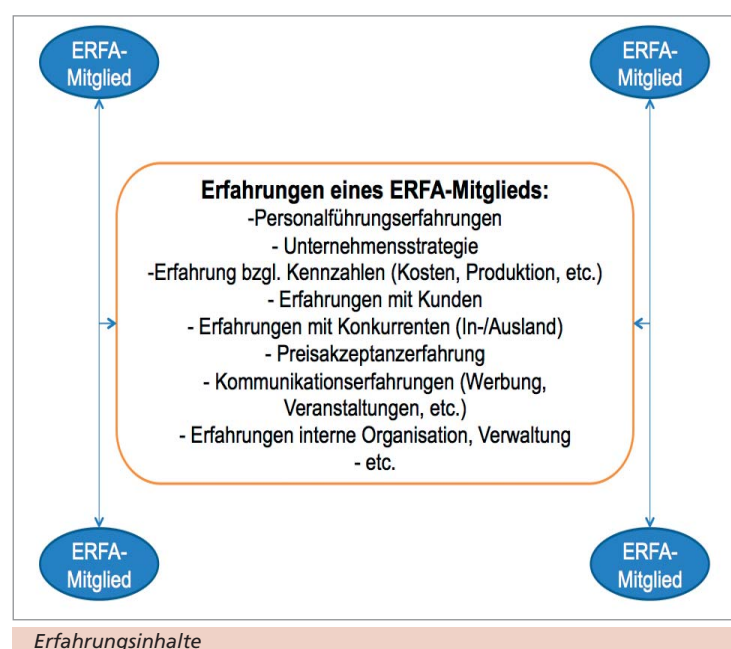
ERFA-Mitglied

ERFA-Mitglied

Erfahrungen eines ERFA-Mitglieds:
-Personalführungserfahrungen
- Unternehmensstrategie
-Erfahrung bzgl. Kennzahlen (Kosten, Produktion, etc.)
- Erfahrungen mit Kunden
- Erfahrungen mit Konkurrenten (In-/Ausland)
- Preisakzeptanzerfahrung
- Kommunikationserfahrungen (Werbung, Veranstaltungen, etc.)
- Erfahrungen interne Organisation, Verwaltung
- etc.

ERFA-Mitglied

ERFA-Mitglied

Erfahrungsinhalte